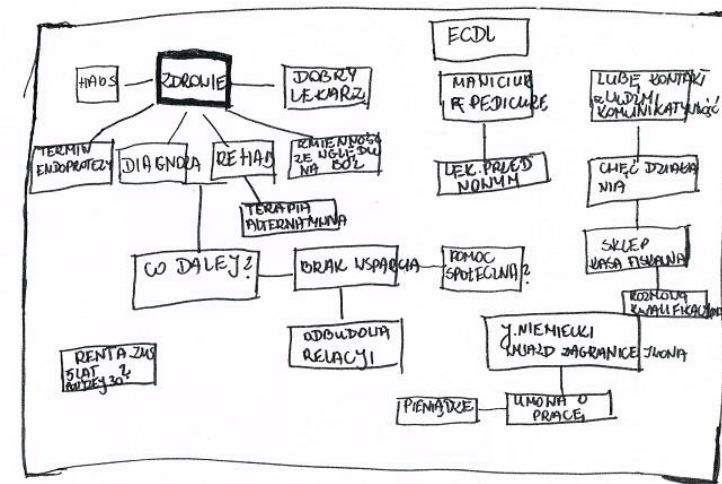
ECDL

HAOS

ZDROWIE

DOBRY LEKARZ

MANICIUR I PEDICIURE

LUBĘ KONTAKT Z LUDŹMI KOMUNIKATYWNOŚĆ

TERMIN ENDOPROTEZY

DIAGNOZA

REHAB

ZMIENNOŚĆ ZE WGLĘDU NA BÓL

LĘK PRZED NOWYM

CHĘĆ DZIAŁANIA

TERAPIA ALTERNATYWNA

CO DALEJ?

BRAK WSPARCIA

POMOC SPOŁECZNA?

SKLEP KASA FISKALNA

RÓŻNORODNE KWALIFIKACJE

ODBUDOWA RELACJI

J. NIEMIECKI WYJAZD ZAGRANICE PRACA ŻYCIOWA

RENTA ZUS 5 LAT ZOSTAŁO DO 30?

PIENIĄDZE

UMOWA O PRACĘ